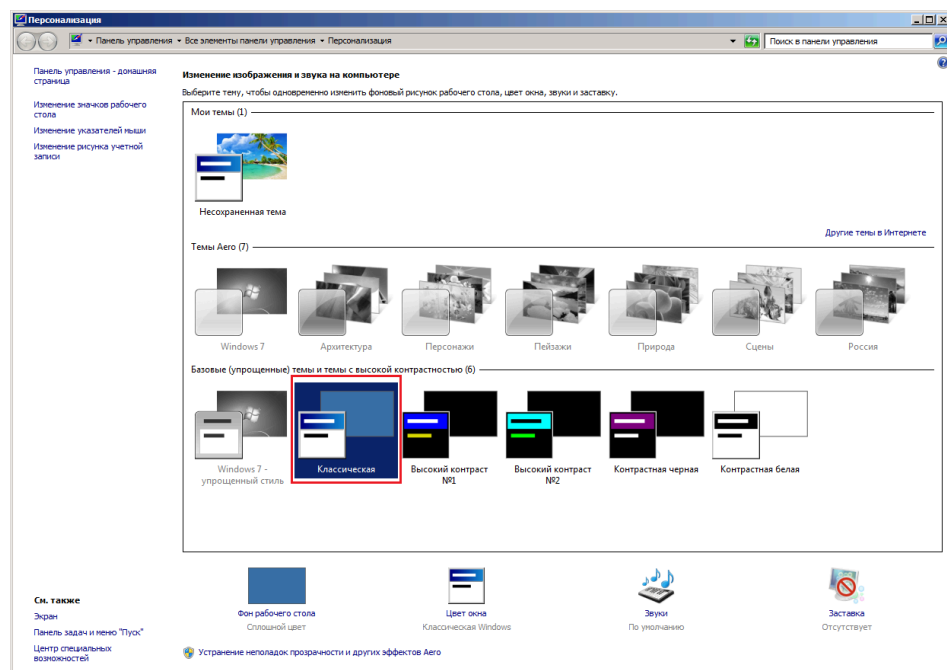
Персонализация

Панель управления ▸ Все элементы панели управления ▸ Персонализация

Поиск в панели управления

Панель управления - домашняя страница

Изменение значков рабочего стола

Изменение указателей мыши

Изменение рисунка учетной записи

Изменение изображения и звука на компьютере

Выберите тему, чтобы одновременно изменить фоновый рисунок рабочего стола, цвет окна, звуки и заставку.

Мои темы (1)

Несохраненная тема

Другие темы в Интернете

Темы Aero (7)

Windows 7

Архитектура

Персонажи

Пейзажи

Природа

Сцены

Россия

Базовые (упрощенные) темы и темы с высокой контрастностью (6)

Windows 7 - упрощенный стиль

Классическая

Высокий контраст №1

Высокий контраст №2

Контрастная черная

Контрастная белая

См. также

Экран

Панель задач и меню "Пуск"

Центр специальных возможностей

Фон рабочего стола
Сплошной цвет

Цвет окна
Классическая Windows

Звуки
По умолчанию

Заставка
Отсутствует

Устранение неполадок прозрачности и других эффектов Aero